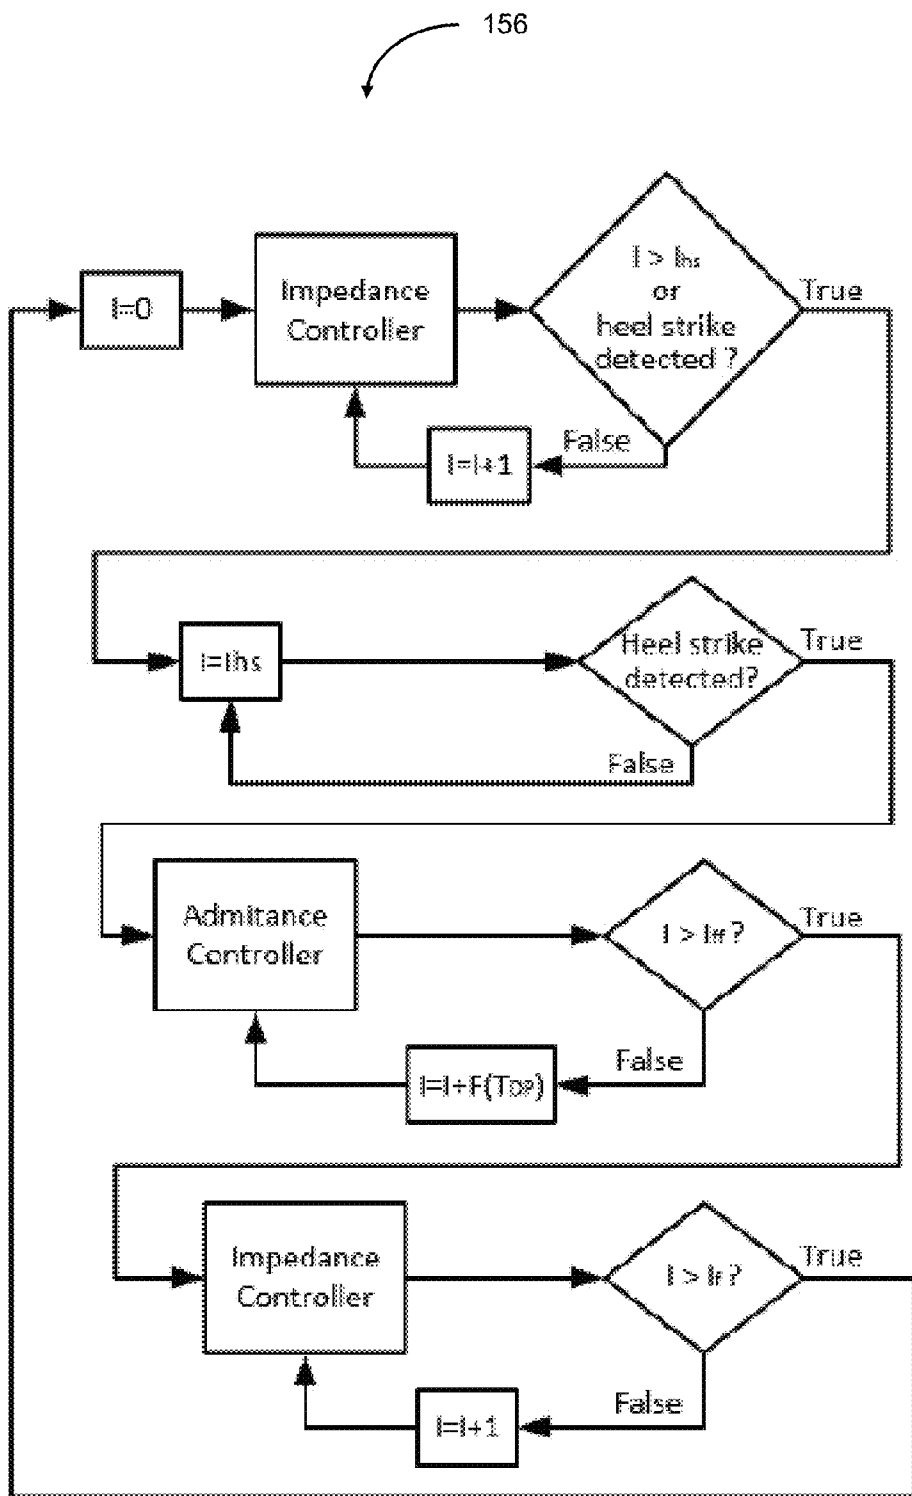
156

I=0

Impedance Controller

$I > I_{hs}$ or heel strike detected ?

True

False

I=I+1

$I=I_{hs}$

Heel strike detected?

True

False

Admitance Controller

$I > I_{ff}$ ?

True

False

$I=I+F(T_{DP})$

Impedance Controller

$I > I_{f}$ ?

True

False

I=I+1